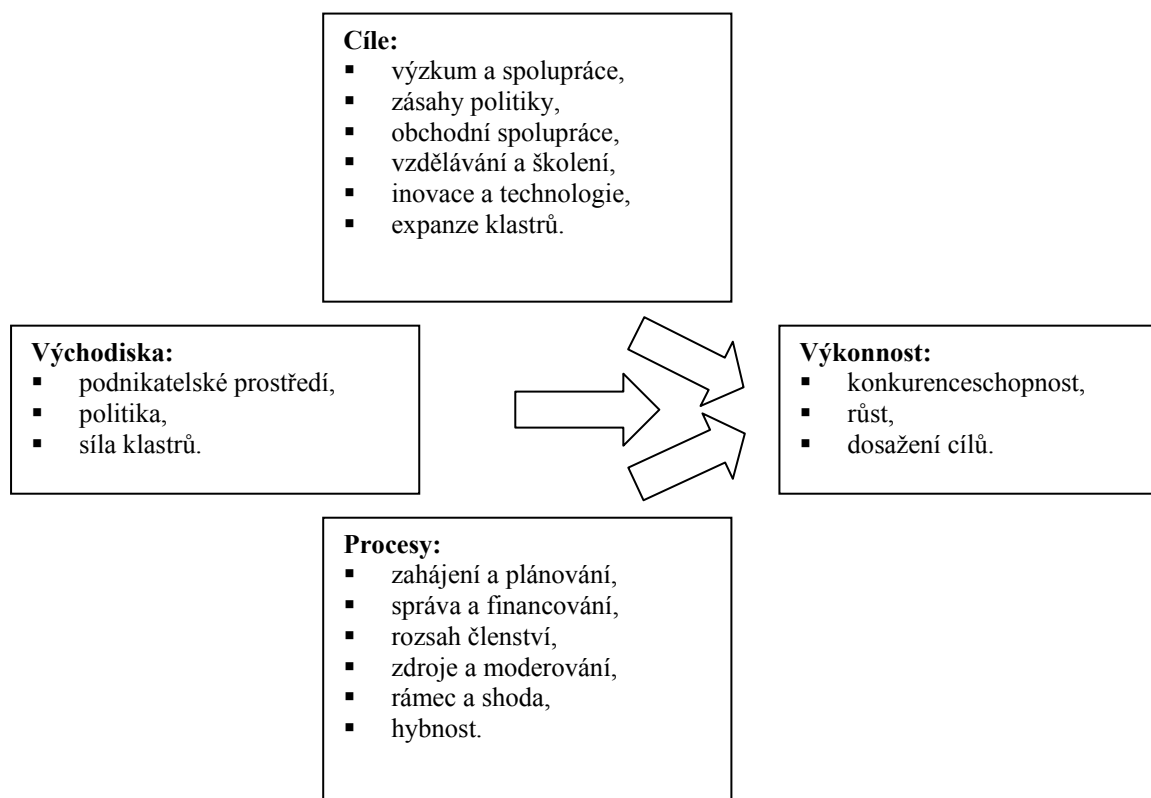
**Cíle:**
- výzkum a spolupráce,
- zásahy politiky,
- obchodní spolupráce,
- vzdělávání a školení,
- inovace a technologie,
- expanze klastrů.

**Východiska:**
- podnikatelské prostředí,
- politika,
- síla klastrů.

**Výkonnost:**
- konkurenceschopnost,
- růst,
- dosažení cílů.

**Procesy:**
- zahájení a plánování,
- správa a financování,
- rozsah členství,
- zdroje a moderování,
- rámec a shoda,
- hybnost.